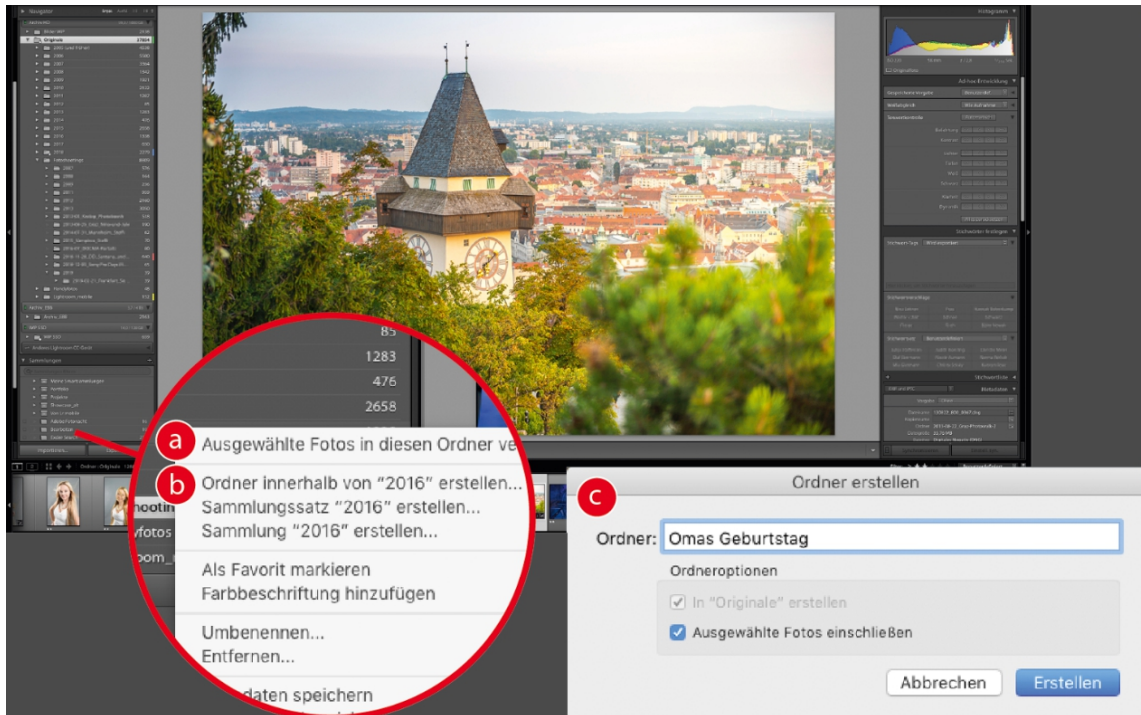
85
1283
476
2658

a Ausgewählte Fotos in diesen Ordner ve

b Ordner innerhalb von "2016" erstellen...
Sammlungssatz "2016" erstellen...
Sammlung "2016" erstellen...

Als Favorit markieren
Farbbeschriftung hinzufügen

Umbenennen...
Entfernen...

daten speichern

ootin
fotos
om_

c Ordner erstellen

Ordner: Omas Geburtstag

Ordneroptionen

In "Originale" erstellen

Ausgewählte Fotos einschließen

Abbrechen Erstellen